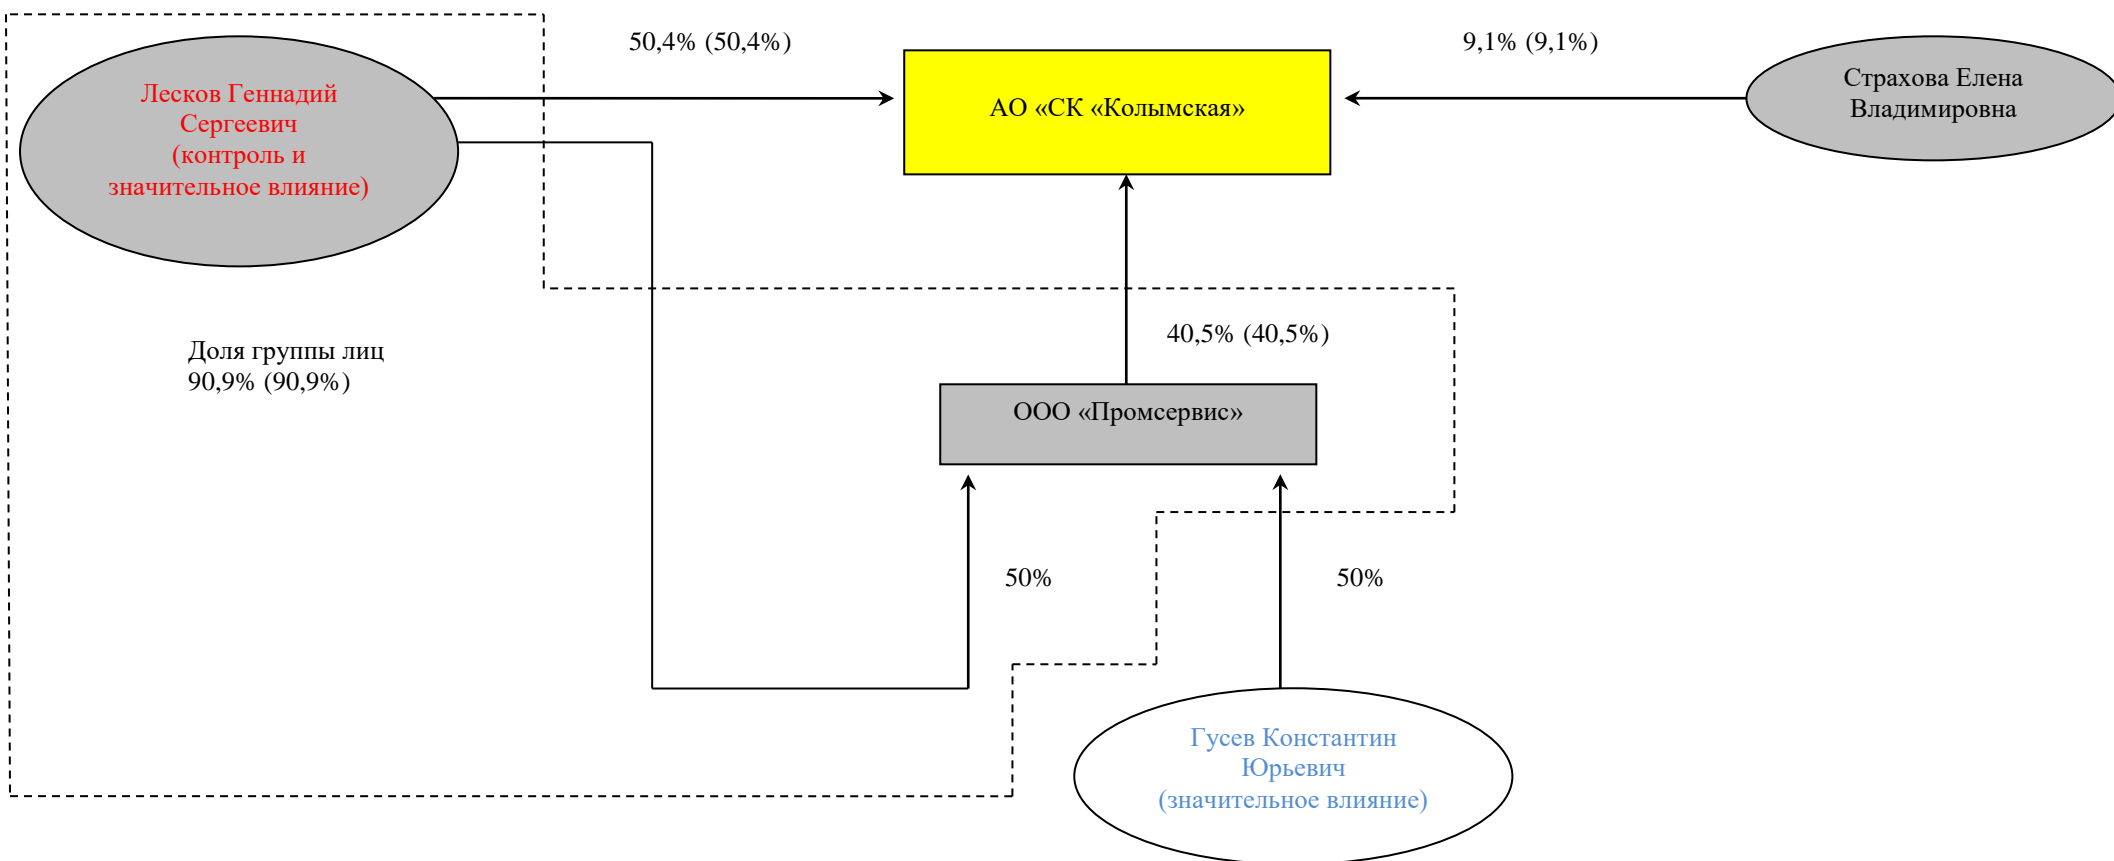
Лесков Геннадий Сергеевич (контроль и значительное влияние)

50,4% (50,4%)

АО «СК «Колымская»

9,1% (9,1%)

Страхова Елена Владимировна

40,5% (40,5%)

Доля группы лиц 90,9% (90,9%)

ООО «Промсервис»

50%

50%

Гусев Константин Юрьевич (значительное влияние)